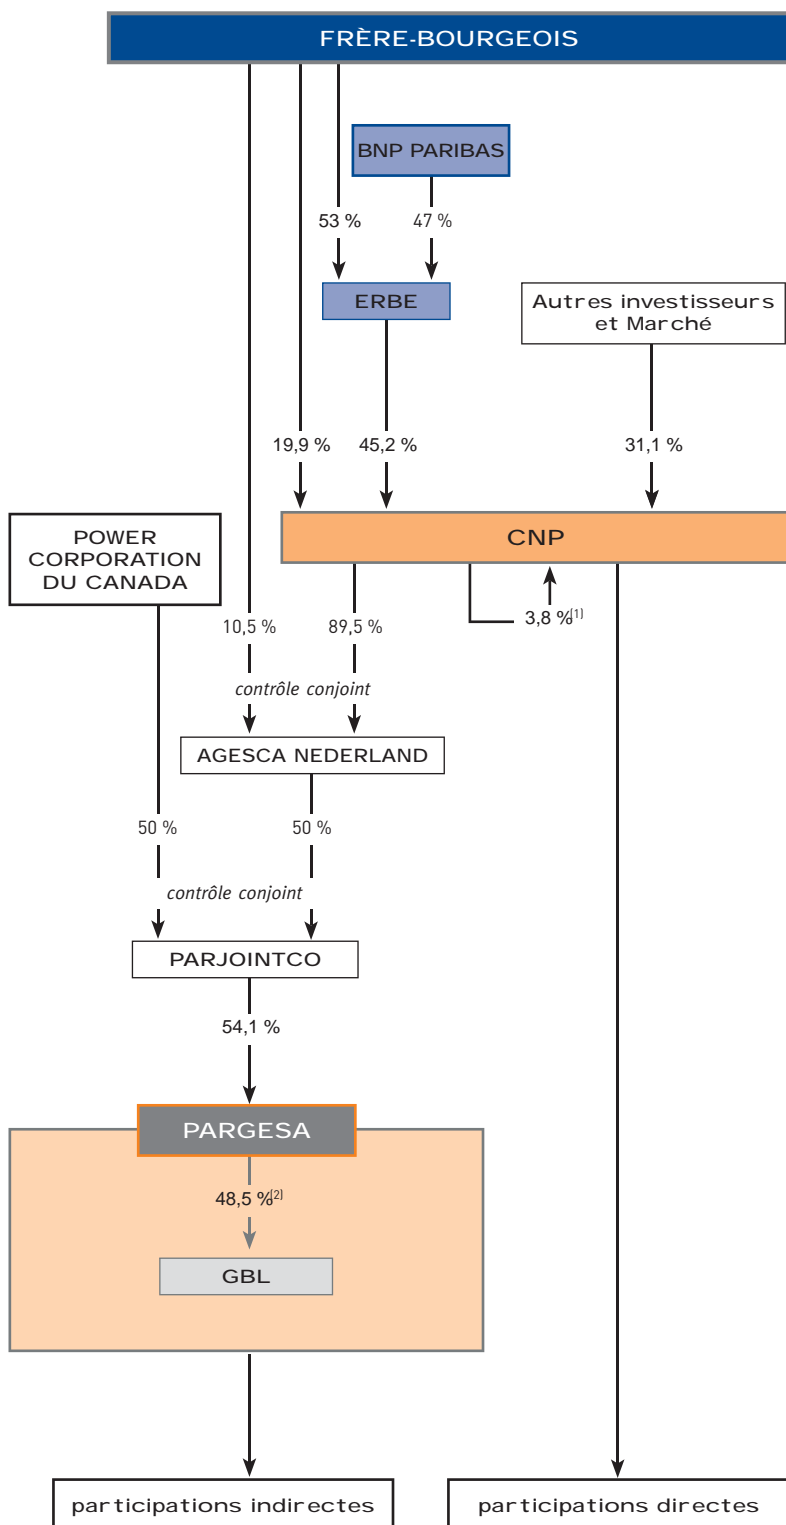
FRÈRE-BOURGEOIS

BNP PARIBAS

53 %

47 %

ERBE

Autres investisseurs et Marché

19,9 %

45,2 %

31,1 %

CNP

POWER CORPORATION DU CANADA

10,5 %

89,5 %

3,8 %$^{(1)}$

contrôle conjoint

AGESCA NEDERLAND

50 %

50 %

contrôle conjoint

PARJOINTCO

54,1 %

PARGESA

48,5 %$^{(2)}$

GBL

participations indirectes

participations directes